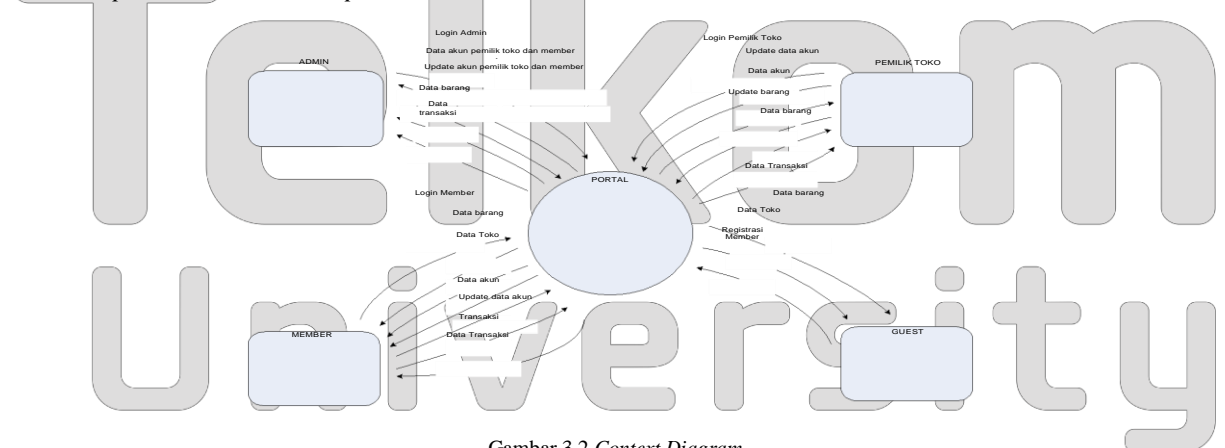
Login Admin
Data akun pemilik toko dan member
Update akun pemilik toko dan member
ADMIN
Data barang
Data transaksi
Login Pemilik Toko
Update data akun
Data akun
PEMILIK TOKO
Update barang
Data barang
Data Transaksi
Data barang
Data Toko
PORTAL
Login Member
Data barang
Data Toko
Registrasi Member
Data akun
Update data akun
Transaksi
Data Transaksi
MEMBER
GUEST
Telkom University

Gambar 3.2 Context Diagram